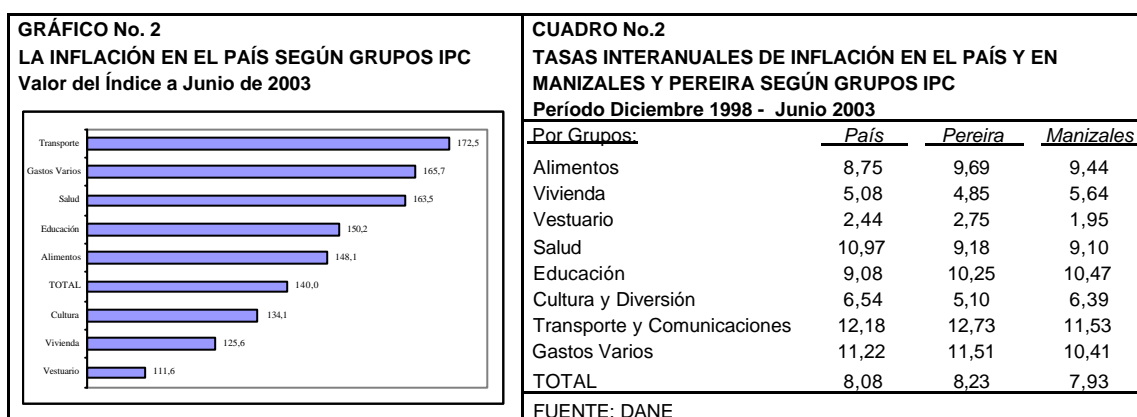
GRÁFICO No. 2
LA INFLACIÓN EN EL PAÍS SEGÚN GRUPOS IPC
Valor del Índice a Junio de 2003

Transporte 172,5
Gastos Varios 165,7
Salud 163,5
Educación 150,2
Alimentos 148,1
TOTAL 140,0
Cultura 134,1
Vivienda 125,6
Vestuario 111,6

CUADRO No.2
TASAS INTERANUALES DE INFLACIÓN EN EL PAÍS Y EN MANIZALES Y PEREIRA SEGÚN GRUPOS IPC
Período Diciembre 1998 - Junio 2003

| Por Grupos: | País | Pereira | Manizales |
|---|---|---|---|
| Alimentos | 8,75 | 9,69 | 9,44 |
| Vivienda | 5,08 | 4,85 | 5,64 |
| Vestuario | 2,44 | 2,75 | 1,95 |
| Salud | 10,97 | 9,18 | 9,10 |
| Educación | 9,08 | 10,25 | 10,47 |
| Cultura y Diversión | 6,54 | 5,10 | 6,39 |
| Transporte y Comunicaciones | 12,18 | 12,73 | 11,53 |
| Gastos Varios | 11,22 | 11,51 | 10,41 |
| TOTAL | 8,08 | 8,23 | 7,93 |

FUENTE: DANE